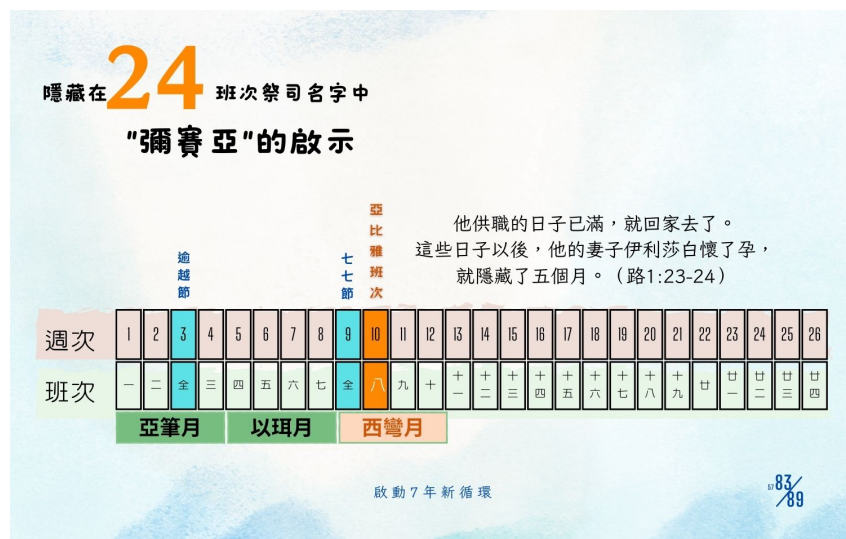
隱藏在24班次祭司名字中

"彌賽亞"的啟示

逾越節

七七節

亞比雅班次

他供職的日子已滿，就回家去了。
這些日子以後，他的妻子伊利莎白懷了孕，
就隱藏了五個月。（路1:23-24）

| 週次 | 1 | 2 | 3 | 4 | 5 | 6 | 7 | 8 | 9 | 10 | 11 | 12 | 13 | 14 | 15 | 16 | 17 | 18 | 19 | 20 | 21 | 22 | 23 | 24 | 25 | 26 |
|---|---|---|---|---|---|---|---|---|---|---|---|---|---|---|---|---|---|---|---|---|---|---|---|---|---|---|
| 班次 | 一 | 二 | 全 | 三 | 四 | 五 | 六 | 七 | 全 | 八 | 九 | 十 | 十一 | 十二 | 十三 | 十四 | 十五 | 十六 | 十七 | 十八 | 十九 | 廿 | 廿一 | 廿二 | 廿三 | 廿四 |

亞筆月　以珥月　西彎月

啟動7年新循環

83/89